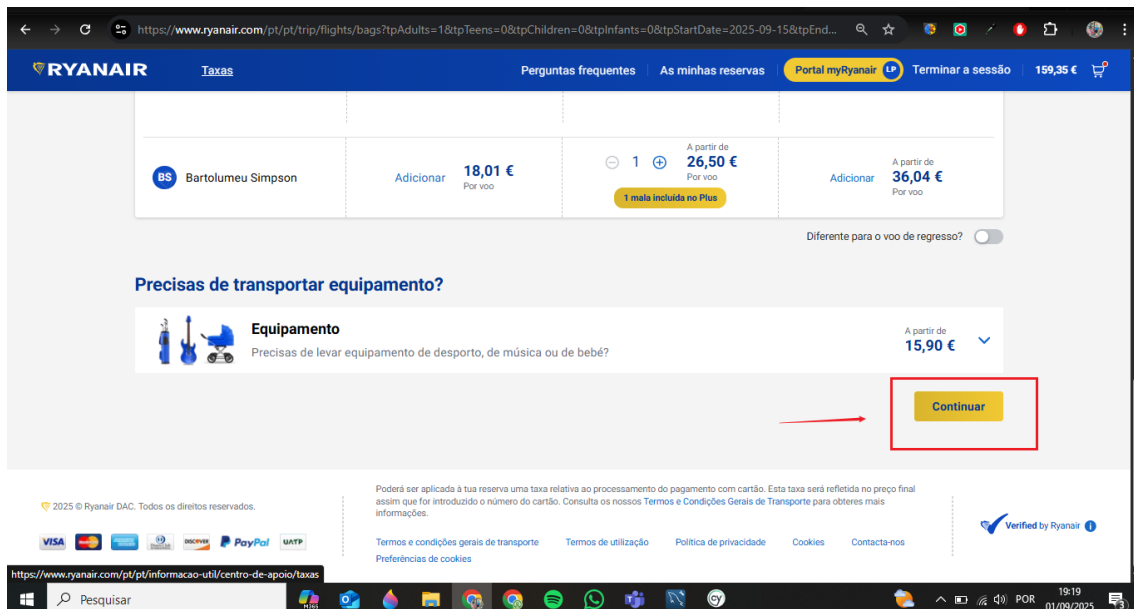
https://www.ryanair.com/pt/pt/trip/flights/bags?tpAdults=1&tpTeens=0&tpChildren=0&tpInfants=0&tpStartDate=2025-09-15&tpEnd...

RYANAIR Taxas Perguntas frequentes As minhas reservas Portal myRyanair LP Terminar a sessão 159,35 €

BS Bartolumeu Simpson

Adicionar 18,01 € Por voo

1 A partir de 26,50 € Por voo

1 mala incluída no Plus

Adicionar A partir de 36,04 € Por voo

Diferente para o voo de regresso?

Precisas de transportar equipamento?

Equipamento
Precisas de levar equipamento de desporto, de música ou de bebé?

A partir de 15,90 €

Continuar

© 2025 © Ryanair DAC. Todos os direitos reservados.

VISA PayPal UATP

Poderá ser aplicada à tua reserva uma taxa relativa ao processamento do pagamento com cartão. Esta taxa será refletida no preço final assim que for introduzido o número do cartão. Consulta os nossos Termos e Condições Gerais de Transporte para obteres mais informações.

Termos e condições gerais de transporte Termos de utilização Política de privacidade Cookies Contacta-nos Preferências de cookies

Verified by Ryanair

https://www.ryanair.com/pt/pt/informacao-util/centro-de-apoio/taxas

Pesquisar

POR 19:19 01/09/2025